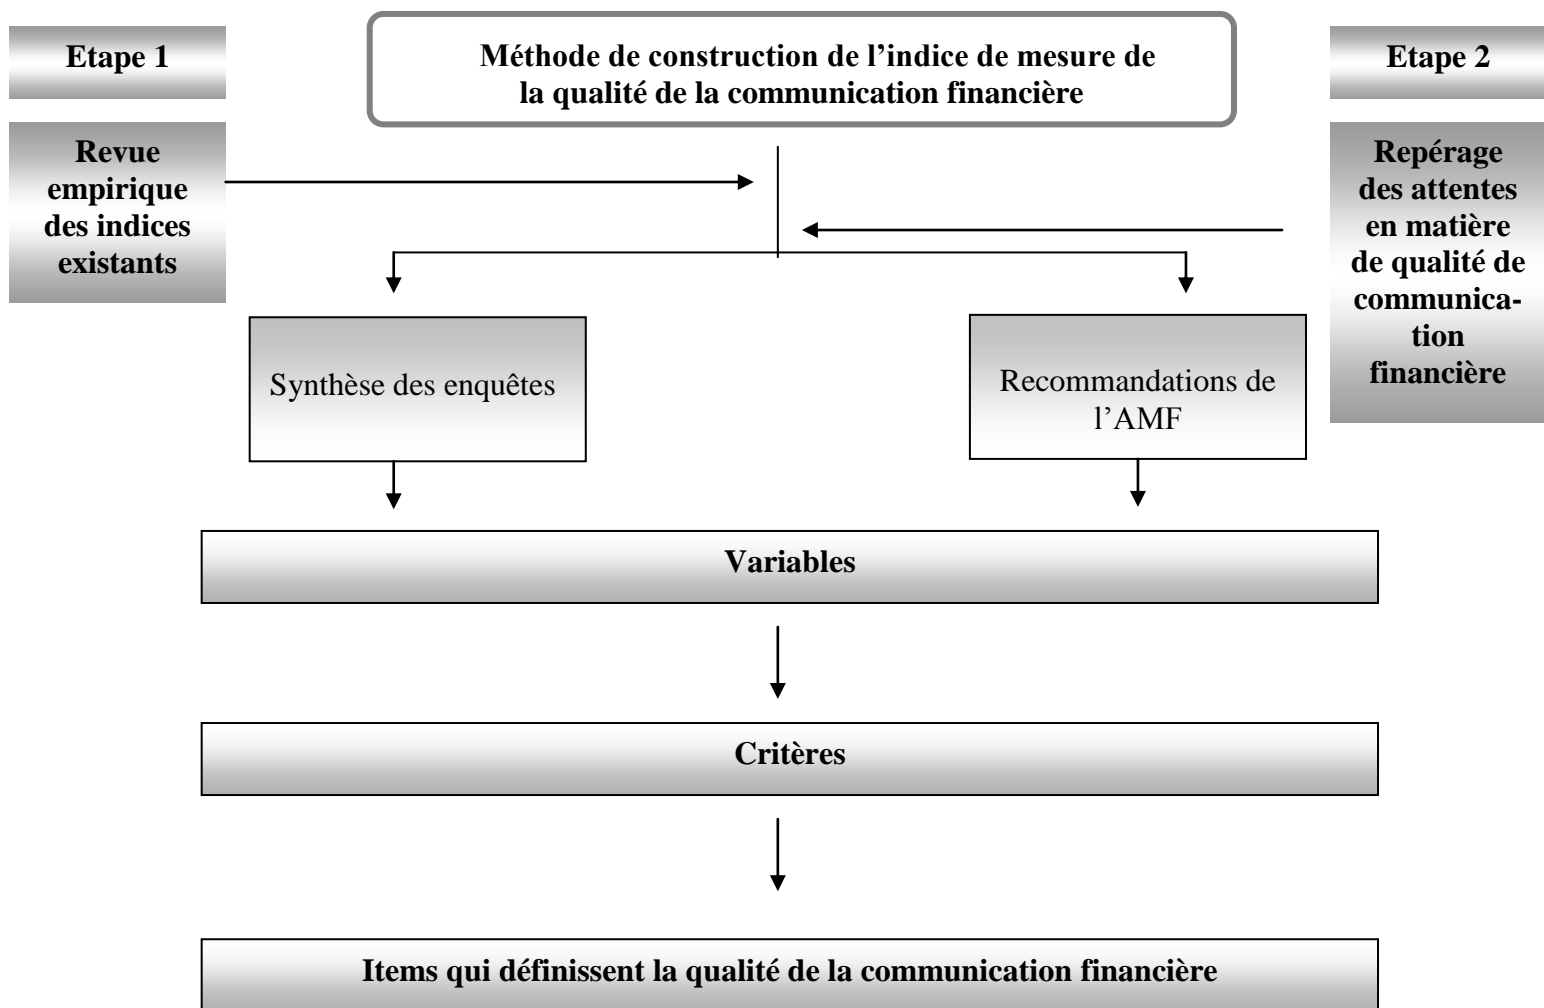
Etape 1

Méthode de construction de l’indice de mesure de la qualité de la communication financière

Etape 2

Revue empirique des indices existants

Repérage des attentes en matière de qualité de communication financière

Synthèse des enquêtes

Recommandations de l’AMF

Variables

Critères

Items qui définissent la qualité de la communication financière